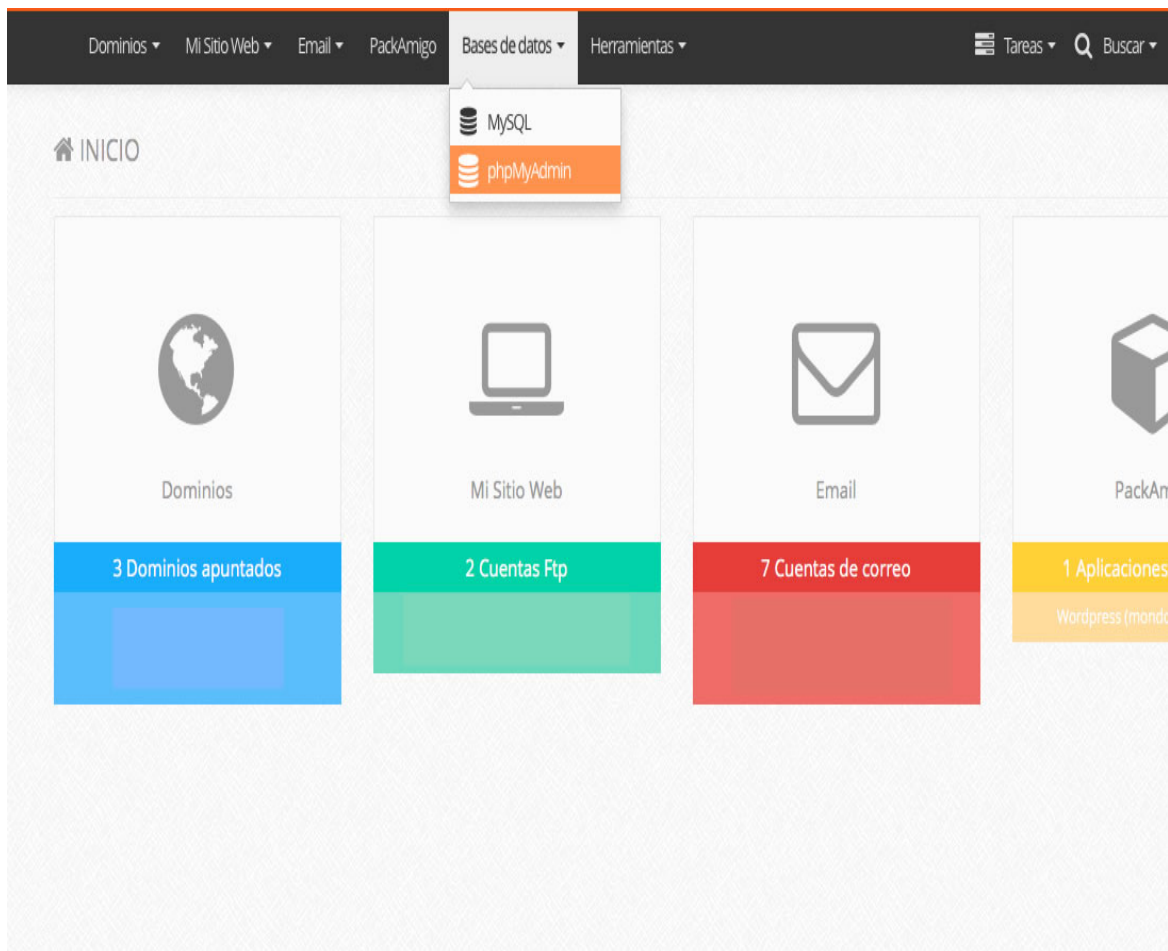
Dominios ▾ Mi Sitio Web ▾ Email ▾ PackAmigo Bases de datos ▾ Herramientas ▾ Tareas ▾ Buscar ▾

MySQL
phpMyAdmin

INICIO

Dominios
3 Dominios apuntados

Mi Sitio Web
2 Cuentas Ftp

Email
7 Cuentas de correo

PackAm
1 Aplicaciones
Wordpress (mondo